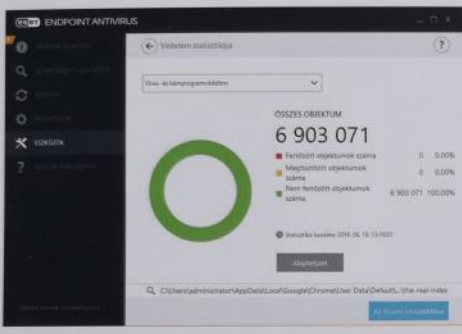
ESET ENDPOINT ANTIVIRUS

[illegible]
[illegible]
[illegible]
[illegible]
ESZKÖZÖK
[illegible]

Védelem statisztikája

?

Vírus- és kémprogramvédelem

ÖSSZES OBJEKTUM
6 903 071

Fertőzött objektumok száma 0 0.00%
Megtisztított objektumok száma 0 0.00%
Nem fertőzött objektumok száma 6 903 071 100.00%

Statisztika kezdete: 2016. 08. 19. 13:19:01

Alaphelyzet

C:\Users\administrator\AppData\Local\Google\Chrome\User Data\Default\...\the-real-index

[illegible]

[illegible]